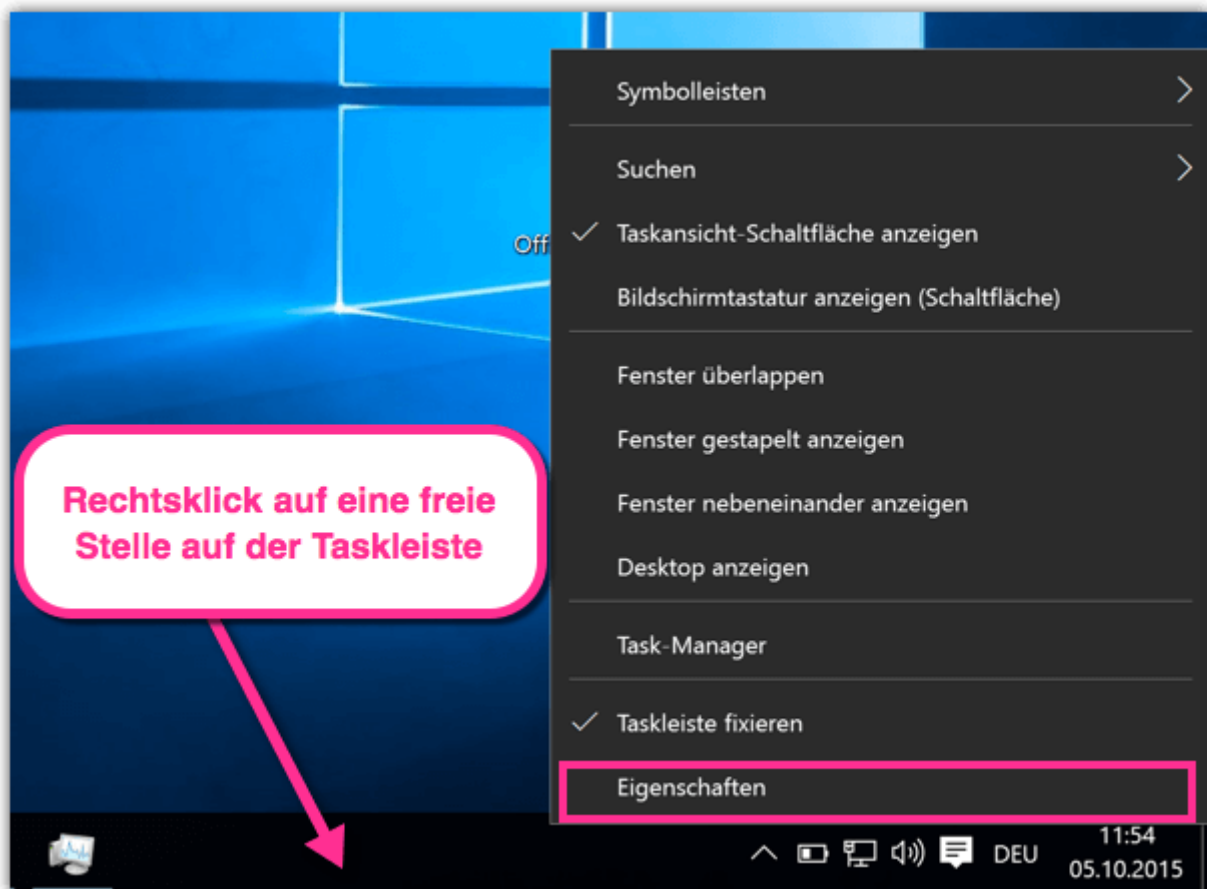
Off

Symbolleisten

Suchen

Taskansicht-Schaltfläche anzeigen

Bildschirmtastatur anzeigen (Schaltfläche)

Fenster überlappen

Fenster gestapelt anzeigen

Fenster nebeneinander anzeigen

Desktop anzeigen

Task-Manager

Taskleiste fixieren

Eigenschaften

Rechtsklick auf eine freie Stelle auf der Taskleiste

DEU 11:54 05.10.2015